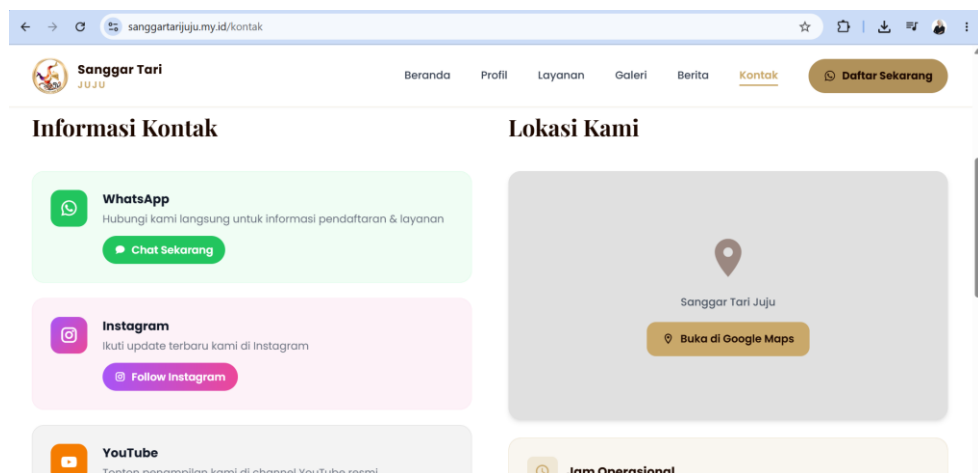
sanggartarijuju.my.id/kontak

Sanggar Tari
JUJU

Beranda Profil Layanan Galeri Berita Kontak

Daftar Sekarang

Informasi Kontak

WhatsApp
Hubungi kami langsung untuk informasi pendaftaran & layanan
Chat Sekarang

Instagram
Ikuti update terbaru kami di Instagram
Follow Instagram

YouTube
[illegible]

Lokasi Kami

Sanggar Tari Juju
Buka di Google Maps

Jam Operasional